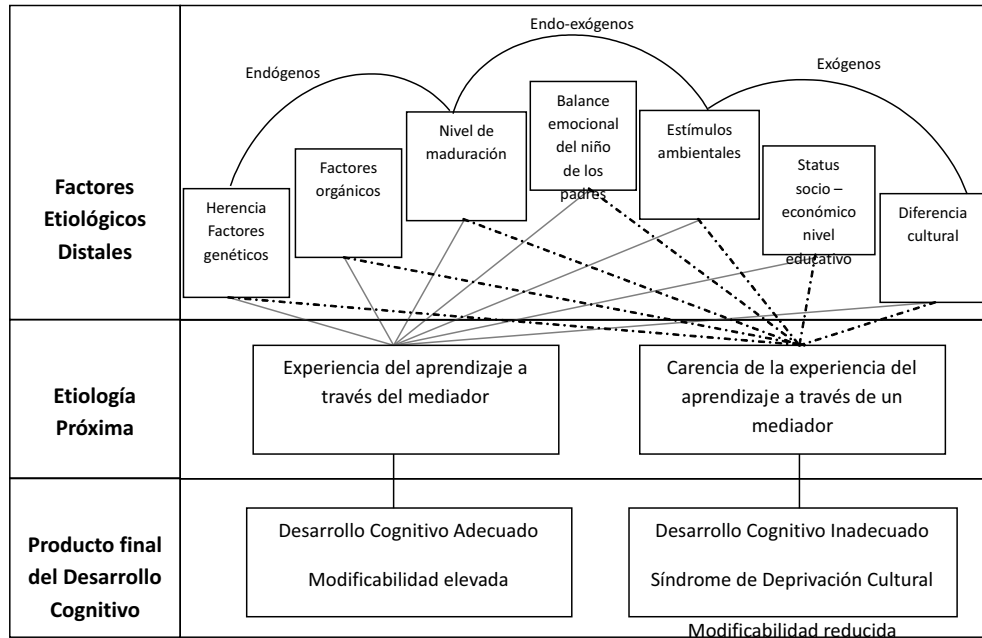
Factores Etiológicos Distales

Endógenos

Endo-exógenos

Exógenos

Herencia Factores genéticos

Factores orgánicos

Nivel de maduración

Balance emocional del niño de los padres

Estímulos ambientales

Status socio – económico nivel educativo

Diferencia cultural

Etiología Próxima

Experiencia del aprendizaje a través del mediador

Carencia de la experiencia del aprendizaje a través de un mediador

Producto final del Desarrollo Cognitivo

Desarrollo Cognitivo Adecuado

Modificabilidad elevada

Desarrollo Cognitivo Inadecuado

Síndrome de Deprivación Cultural

Modificabilidad reducida